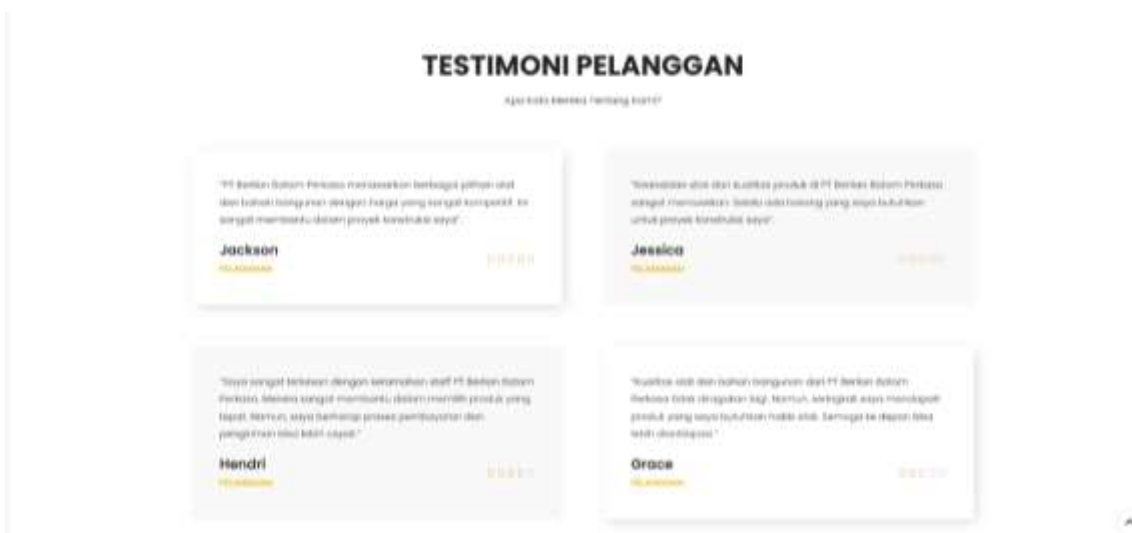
TESTIMONI PELANGGAN

Apa Kata Mereka Tentang Kami?

"PT Berkah Batam Perkasa menawarkan berbagai pilihan alat dan bahan bangunan dengan harga yang sangat kompetitif. Ini sangat membantu dalam proyek konstruksi saya".

Jackson
PELANGGAN

"Kesediaan alat dan kualitas produk di PT Berkah Batam Perkasa sangat memuaskan. Selalu ada barang yang saya butuhkan untuk proyek konstruksi saya".

Jessica
PELANGGAN

"Saya sangat terkesan dengan keramahan staff PT Berkah Batam Perkasa. Mereka sangat membantu dalam memilih produk yang tepat. Namun, saya berharap proses pembayaran dan pengiriman bisa lebih cepat."

Hendri
PELANGGAN

"Kualitas alat dan bahan bangunan dari PT Berkah Batam Perkasa tidak diragukan lagi. Namun, terkadang saya mendapati produk yang saya butuhkan habis stok. Semoga ke depan bisa lebih ditingkatkan."

Grace
PELANGGAN